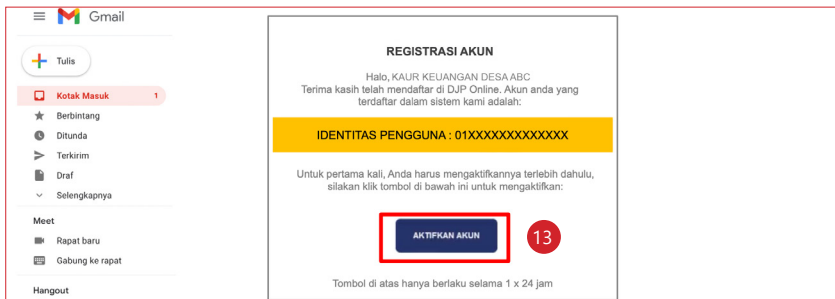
Gmail

Tulis

Kotak Masuk 1

Berbintang

Ditunda

Terkirim

Draf

Selengkapnya

Meet

Rapat baru

Gabung ke rapat

Hangout

REGISTRASI AKUN

Halo, KAUR KEUANGAN DESA ABC
Terima kasih telah mendaftar di DJP Online. Akun anda yang terdaftar dalam sistem kami adalah:

IDENTITAS PENGGUNA : 01XXXXXXXXXXXXX

Untuk pertama kali, Anda harus mengaktifkannya terlebih dahulu, silakan klik tombol di bawah ini untuk mengaktifkan:

AKTIFKAN AKUN

13

Tombol di atas hanya berlaku selama 1 x 24 jam